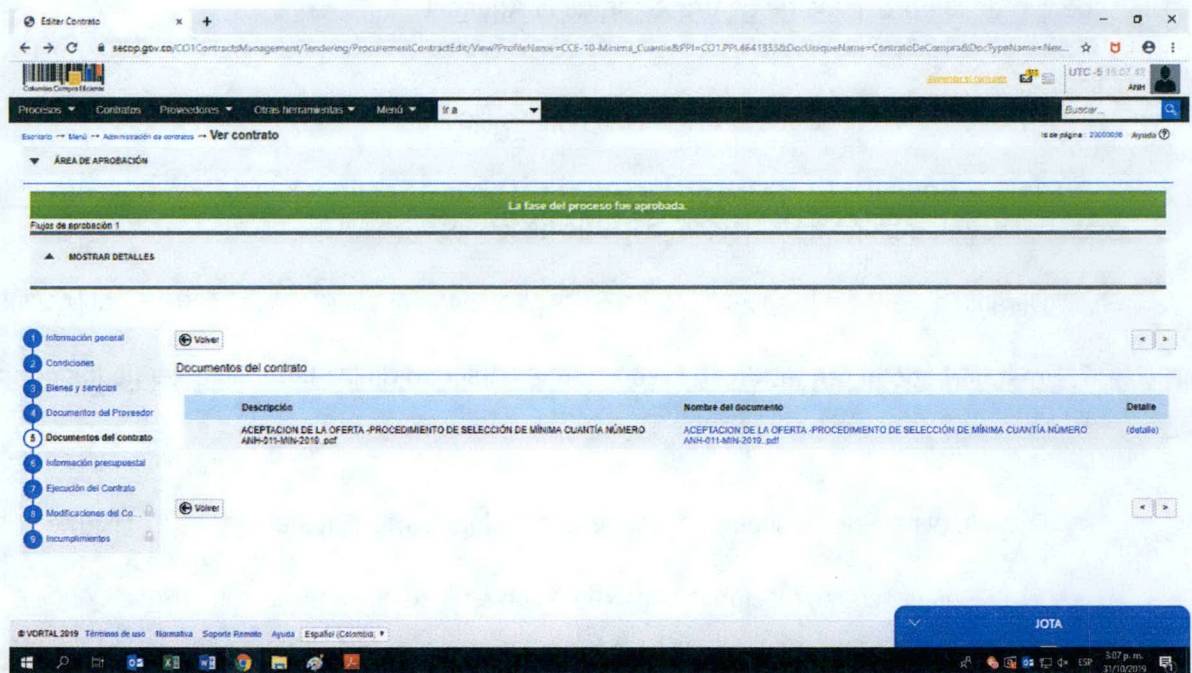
Editar Contrato × +

secop.gov.co/CO1ContractsManagement/Tendering/ProcurementContractEdit/View?ProfileName=CCE-10-Minima_Cuantia&PPI=CO1.PPI.4641833&DocUniqueName=ContratoDeCompra&DocTypeName=Nex...

Colombia Compra Eficiente

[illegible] UTC -5 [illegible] ANH

Procesos ▼ Contratos Proveedores ▼ Otras herramientas ▼ Menú ▼ Ir a Buscar...

Escritorio → Menú → Administración de contratos → Ver contrato

Id de página: 23000030 Ayuda

▼ ÁREA DE APROBACIÓN

La fase del proceso fue aprobada.

Flujos de aprobación 1

▲ MOSTRAR DETALLES

1 Información general
2 Condiciones
3 Bienes y servicios
4 Documentos del Proveedor
5 Documentos del contrato
6 Información presupuestal
7 Ejecución del Contrato
8 Modificaciones del Co...
9 Incumplimientos

Volver

Documentos del contrato

| Descripción | Nombre del documento | Detalle |
|---|---|---|
| ACEPTACION DE LA OFERTA -PROCEDIMIENTO DE SELECCIÓN DE MÍNIMA CUANTÍA NÚMERO ANH-011-MIN-2019. pdf | ACEPTACION DE LA OFERTA -PROCEDIMIENTO DE SELECCIÓN DE MÍNIMA CUANTÍA NÚMERO ANH-011-MIN-2019. pdf | (detalle) |

Volver

© VORTAL 2019 Términos de uso Normativa Soporte Remoto Ayuda Español (Colombia)

JOTA

ESP 3:07 p. m. 31/10/2019